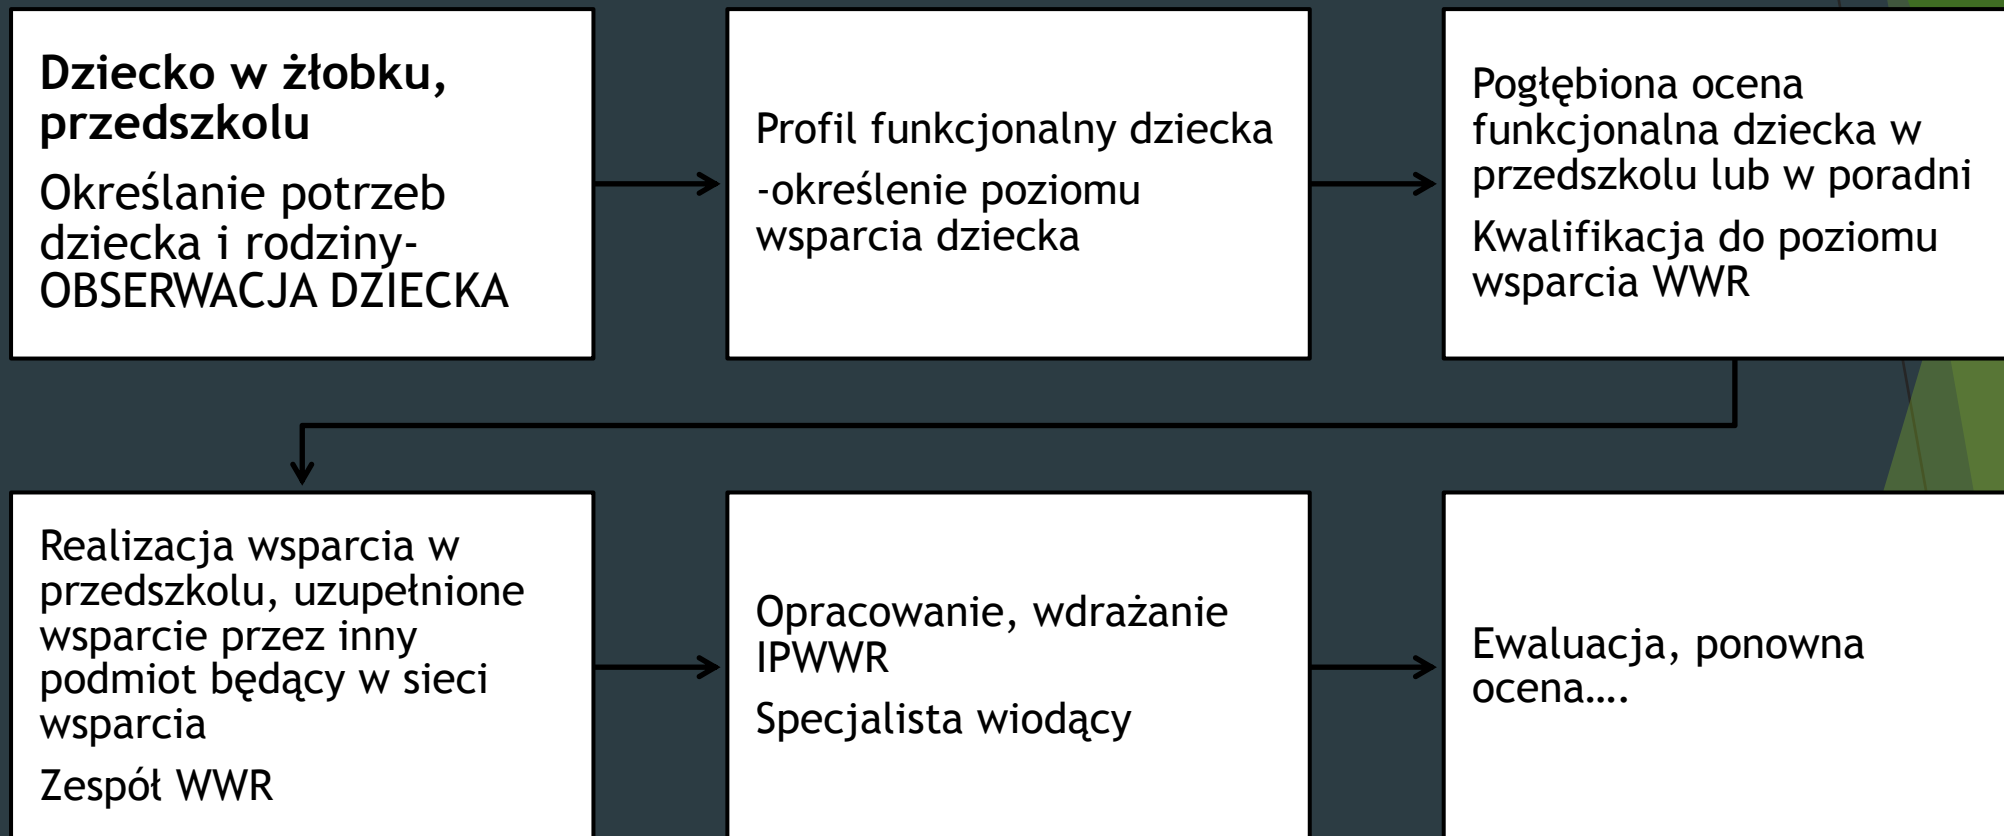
**Dziecko w żłobku, przedszkolu**

Określanie potrzeb dziecka i rodziny- OBSERWACJA DZIECKA

Profil funkcjonalny dziecka

-określenie poziomu wsparcia dziecka

Pogłębiona ocena funkcjonalna dziecka w przedszkolu lub w poradni

Kwalifikacja do poziomu wsparcia WWR

Realizacja wsparcia w przedszkolu, uzupełnione wsparcie przez inny podmiot będący w sieci wsparcia

Zespół WWR

Opracowanie, wdrażanie IPWWR

Specjalista wiodący

Ewaluacja, ponowna ocena….